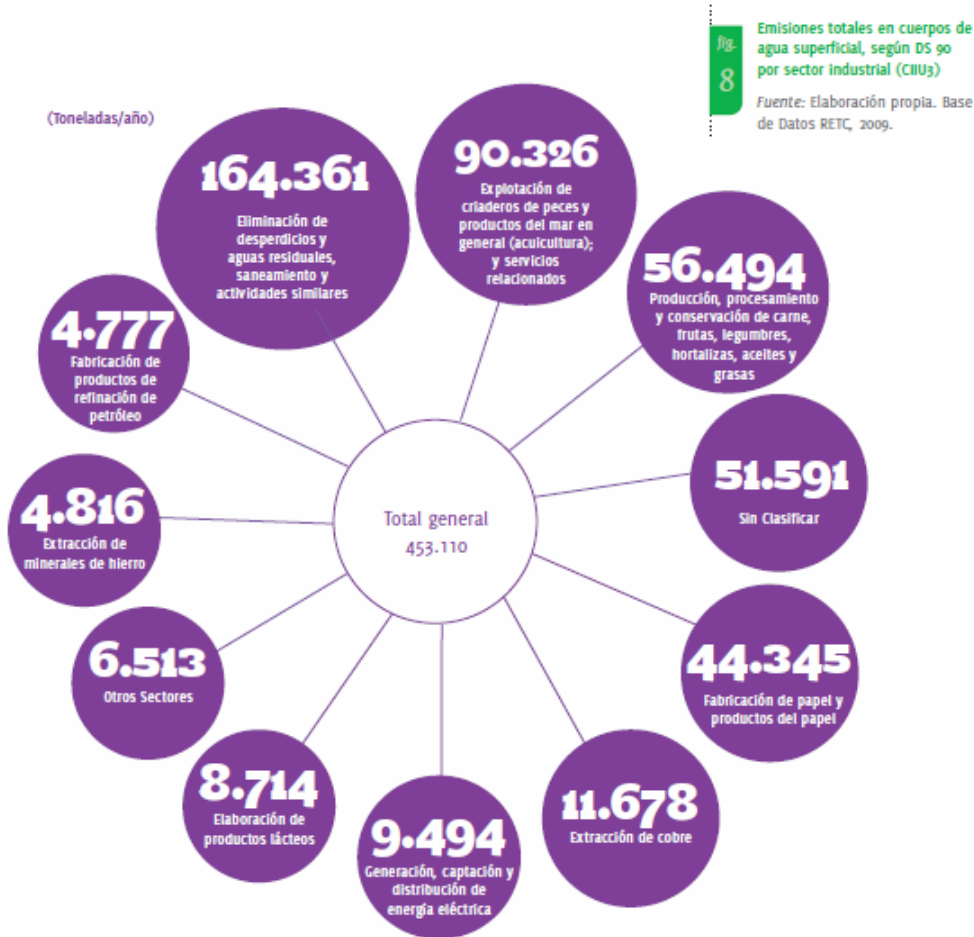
fig. 8

Emisiones totales en cuerpos de agua superficial, según DS 90 por sector industrial (CIIU3)

Fuente: Elaboración propia. Base de Datos RETC, 2009.

(Toneladas/año)

164.361
Eliminación de desperdicios y aguas residuales, saneamiento y actividades similares

90.326
Explotación de criaderos de peces y productos del mar en general (acuicultura); y servicios relacionados

56.494
Producción, procesamiento y conservación de carne, frutas, legumbres, hortalizas, aceites y grasas

51.591
Sin Clasificar

44.345
Fabricación de papel y productos del papel

11.678
Extracción de cobre

9.494
Generación, captación y distribución de energía eléctrica

8.714
Elaboración de productos lácteos

6.513
Otros Sectores

4.816
Extracción de minerales de hierro

4.777
Fabricación de productos de refinación de petróleo

Total general
453.110